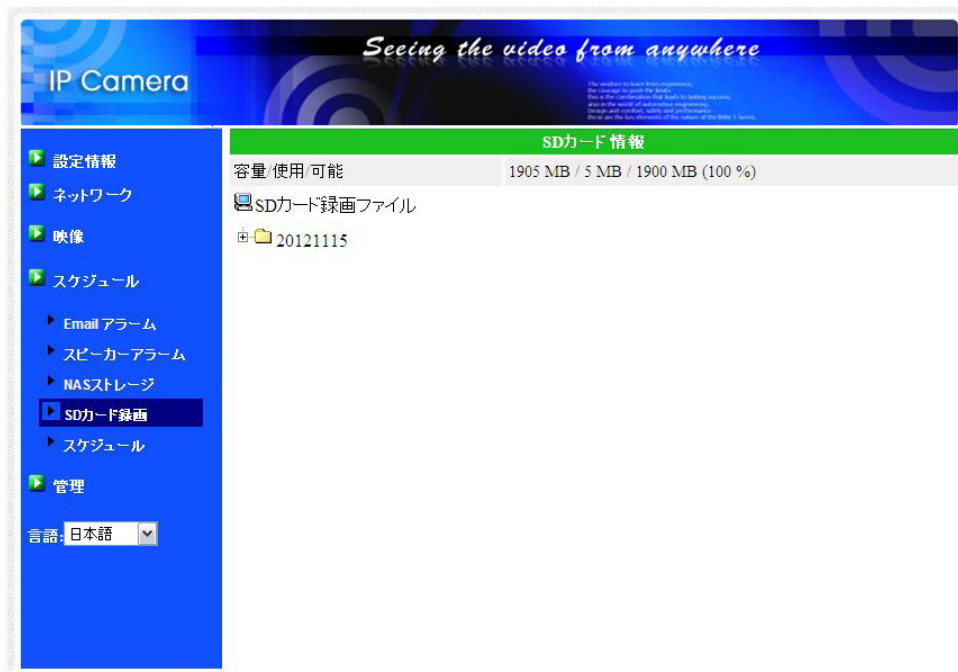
IP Camera

Seeing the video from anywhere

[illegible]

設定情報

ネットワーク

映像

スケジュール

Email アラーム

スピーカーアラーム

NASストレージ

SDカード録画

スケジュール

管理

言語: 日本語

SDカード 情報

| 容量/使用/可能 | 1905 MB / 5 MB / 1900 MB (100 %) |
|---|---|

SDカード録画ファイル

20121115